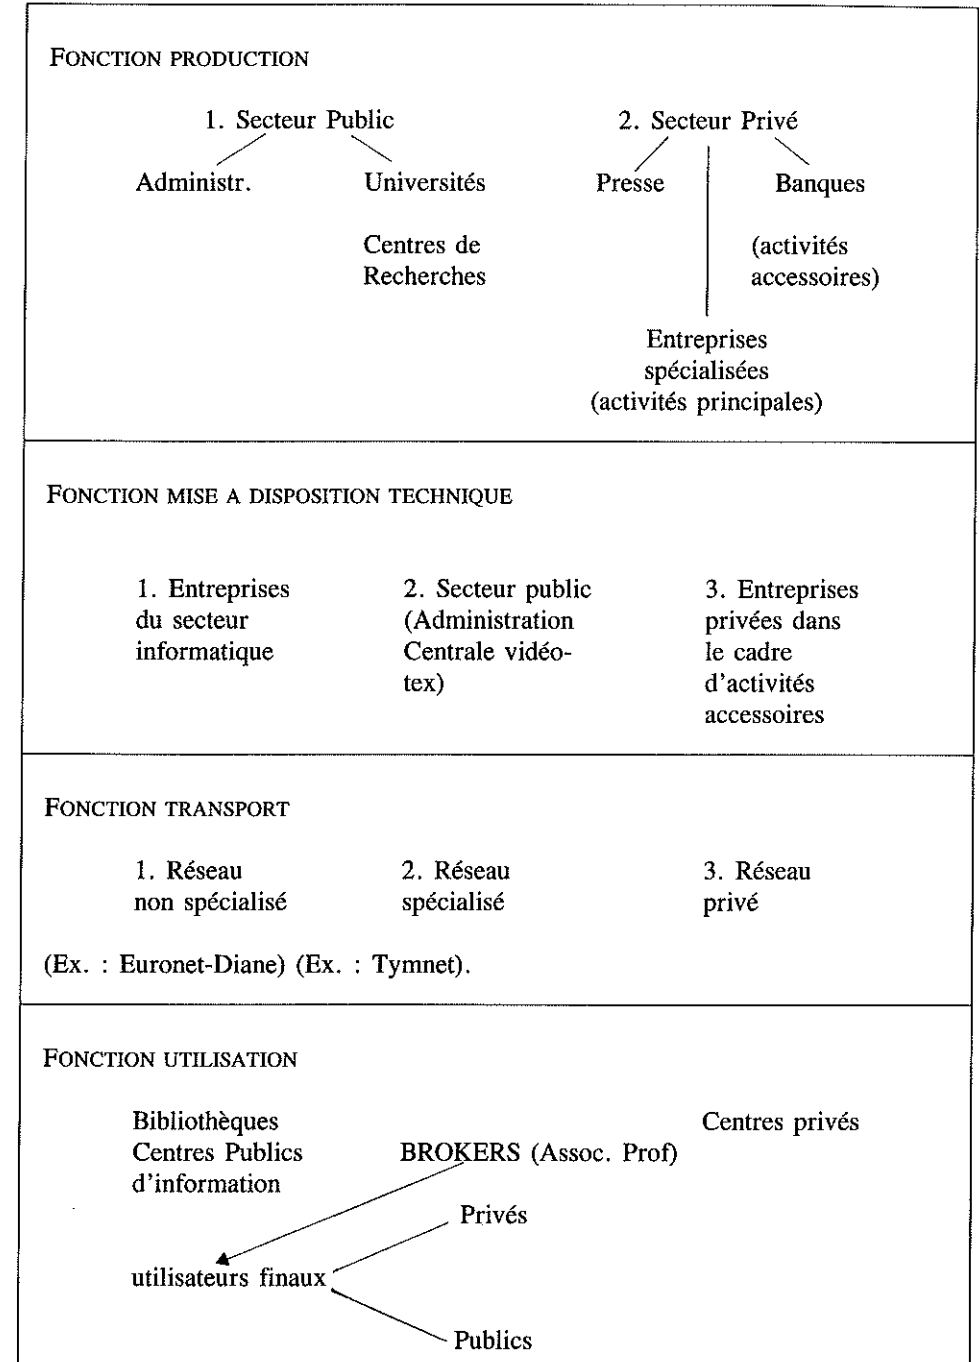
FONCTION PRODUCTION

1. Secteur Public

Administr.

Universités

Centres de Recherches

2. Secteur Privé

Presse

Banques

(activités accessoires)

Entreprises spécialisées (activités principales)

FONCTION MISE A DISPOSITION TECHNIQUE

1. Entreprises du secteur informatique

2. Secteur public (Administration Centrale vidéotex)

3. Entreprises privées dans le cadre d'activités accessoires

FONCTION TRANSPORT

1. Réseau non spécialisé

2. Réseau spécialisé

3. Réseau privé

(Ex. : Euronet-Diane) (Ex. : Tymnet).

FONCTION UTILISATION

Bibliothèques
Centres Publics d'information

BROKERS (Assoc. Prof)

Centres privés

Privés

utilisateurs finaux

Publics